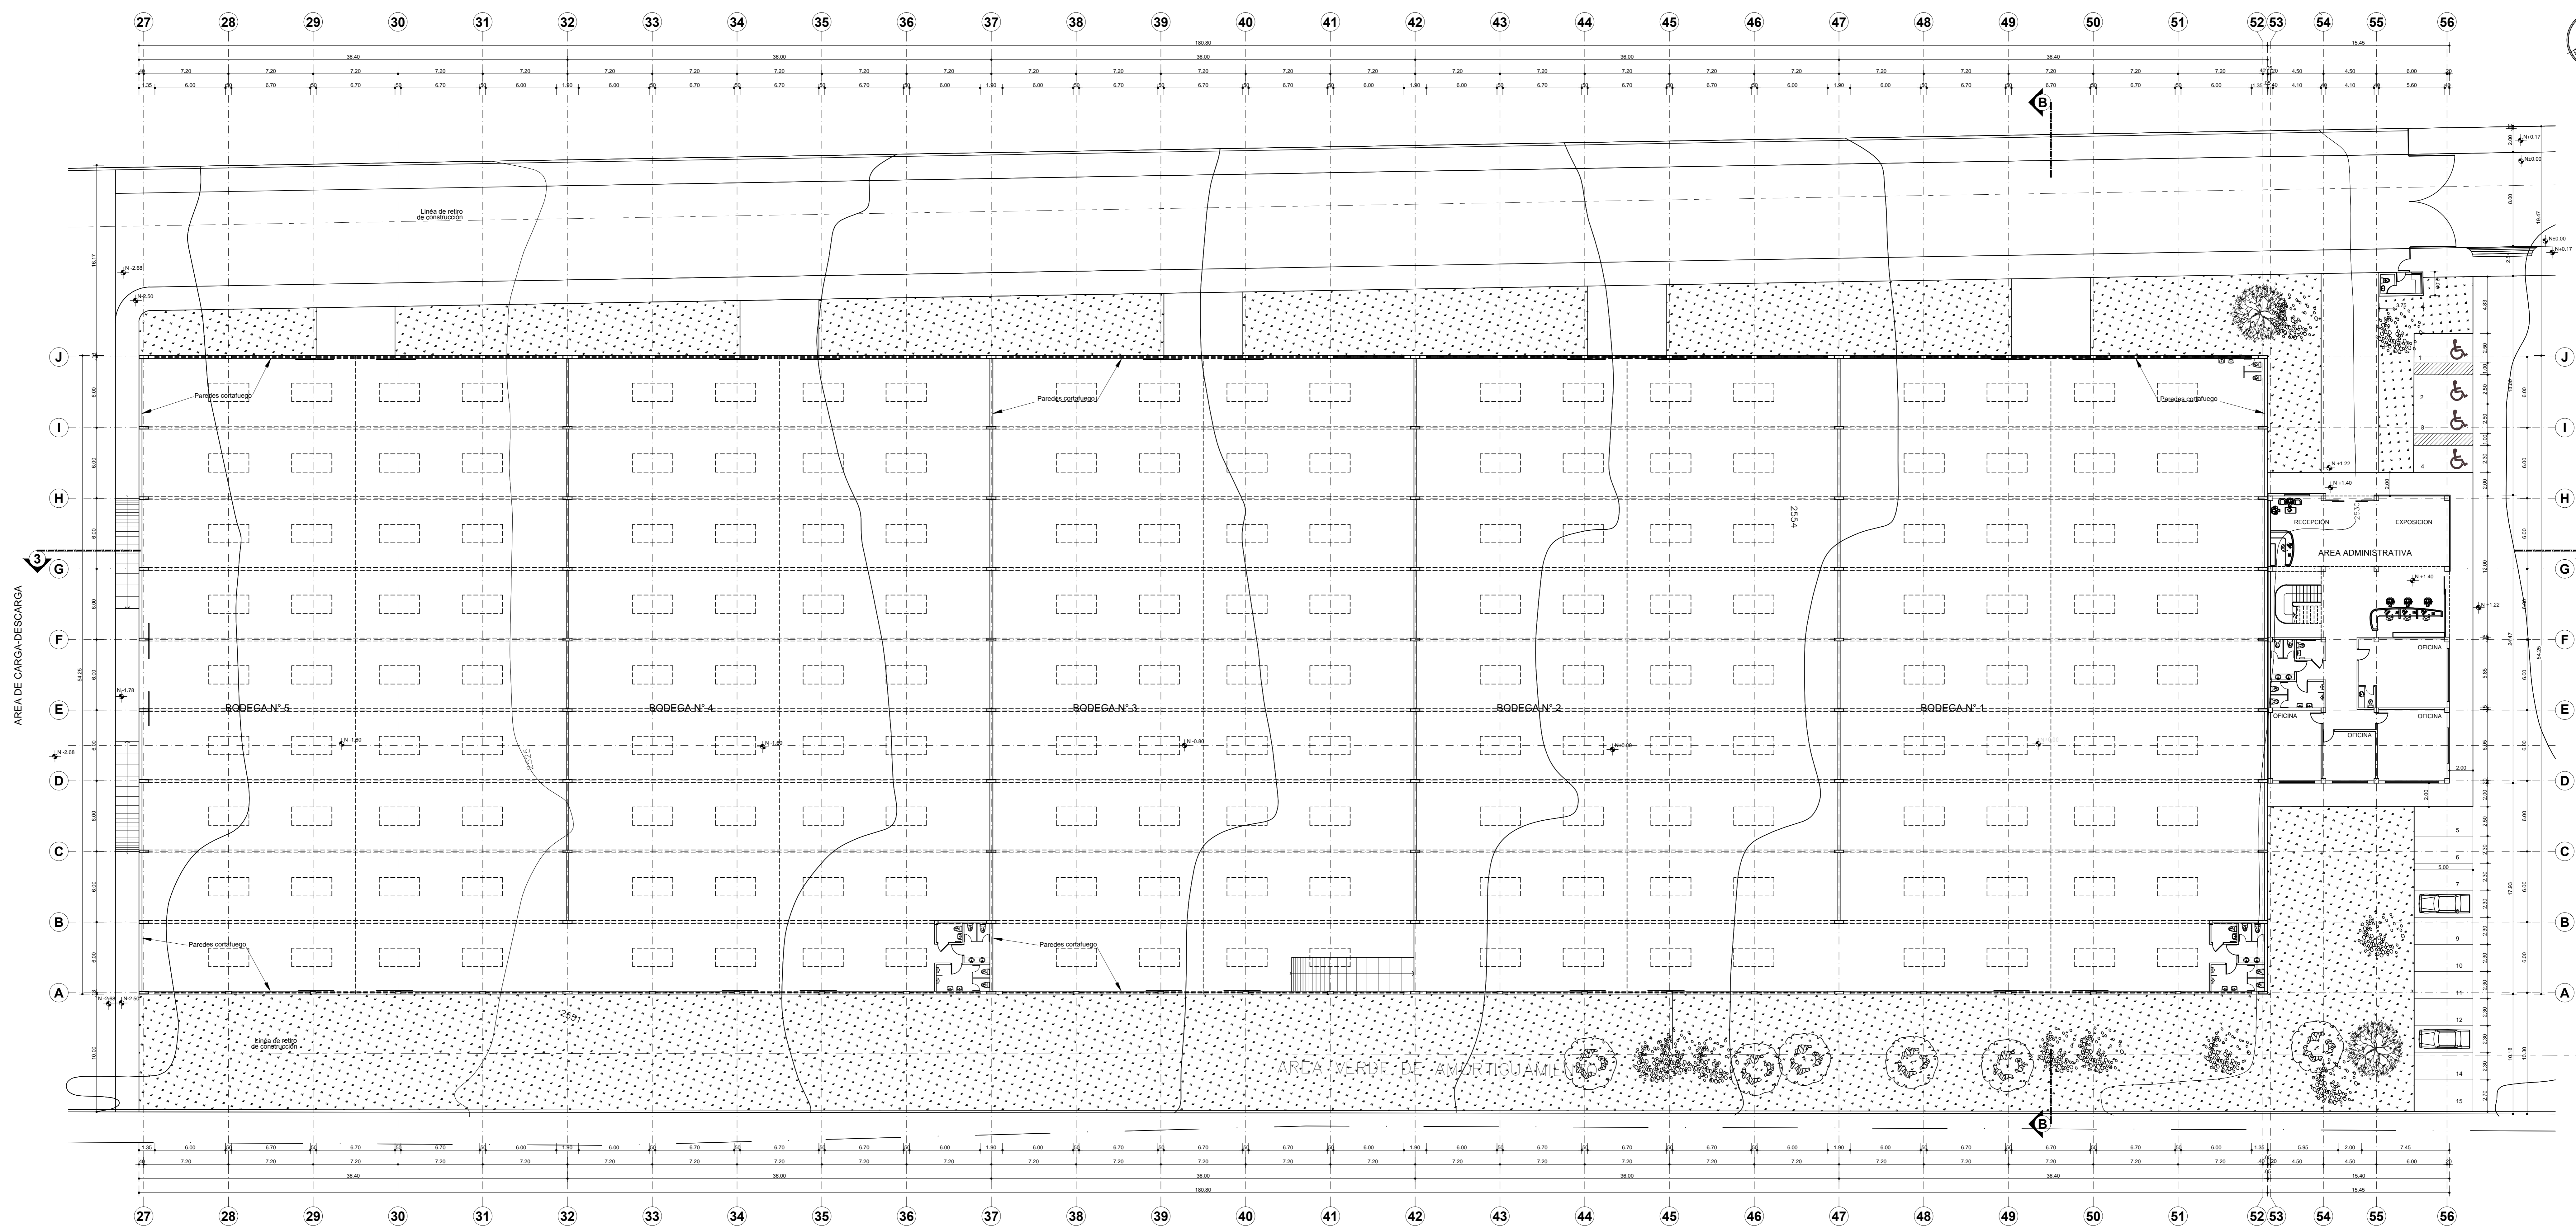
27 28 29 30 31 32 33 34 35 36 37 38 39 40 41 42 43 44 45 46 47 48 49 50 51 52 53 54 55 56

180.80
36.40 36.00 36.00 36.40 15.45

B

Línea de retiro de construcción

N -2.68
N -2.50

J
I
H
G
F
E
D
C
B
A

3

AREA DE CARGA-DESCARGA

Paredes cortafuego
Paredes cortafuego
Paredes cortafuego
Paredes cortafuego
Paredes cortafuego

BODEGA N° 5
BODEGA N° 4
BODEGA N° 3
BODEGA N° 2
BODEGA N° 1

2554

RECEPCION
EXPOSICION
AREA ADMINISTRATIVA
OFICINA
OFICINA
OFICINA
OFICINA

N +1.22
N +1.40
N +1.40
N +1.22
N -1.78
N -2.68
N -1.60
N -1.60
N -0.88
N±0.00
N±0.00
N+0.17
N±0.00
N+0.17

Línea de retiro de construcción

AREA VERDE DE AMORTIGUAMIENTO

2551

1 2 3 4 5 6 7 8 9 10 11 12 13 14 15

B

180.80
36.40 36.00 36.00 36.40 15.40

27 28 29 30 31 32 33 34 35 36 37 38 39 40 41 42 43 44 45 46 47 48 49 50 51 52 53 54 55 56